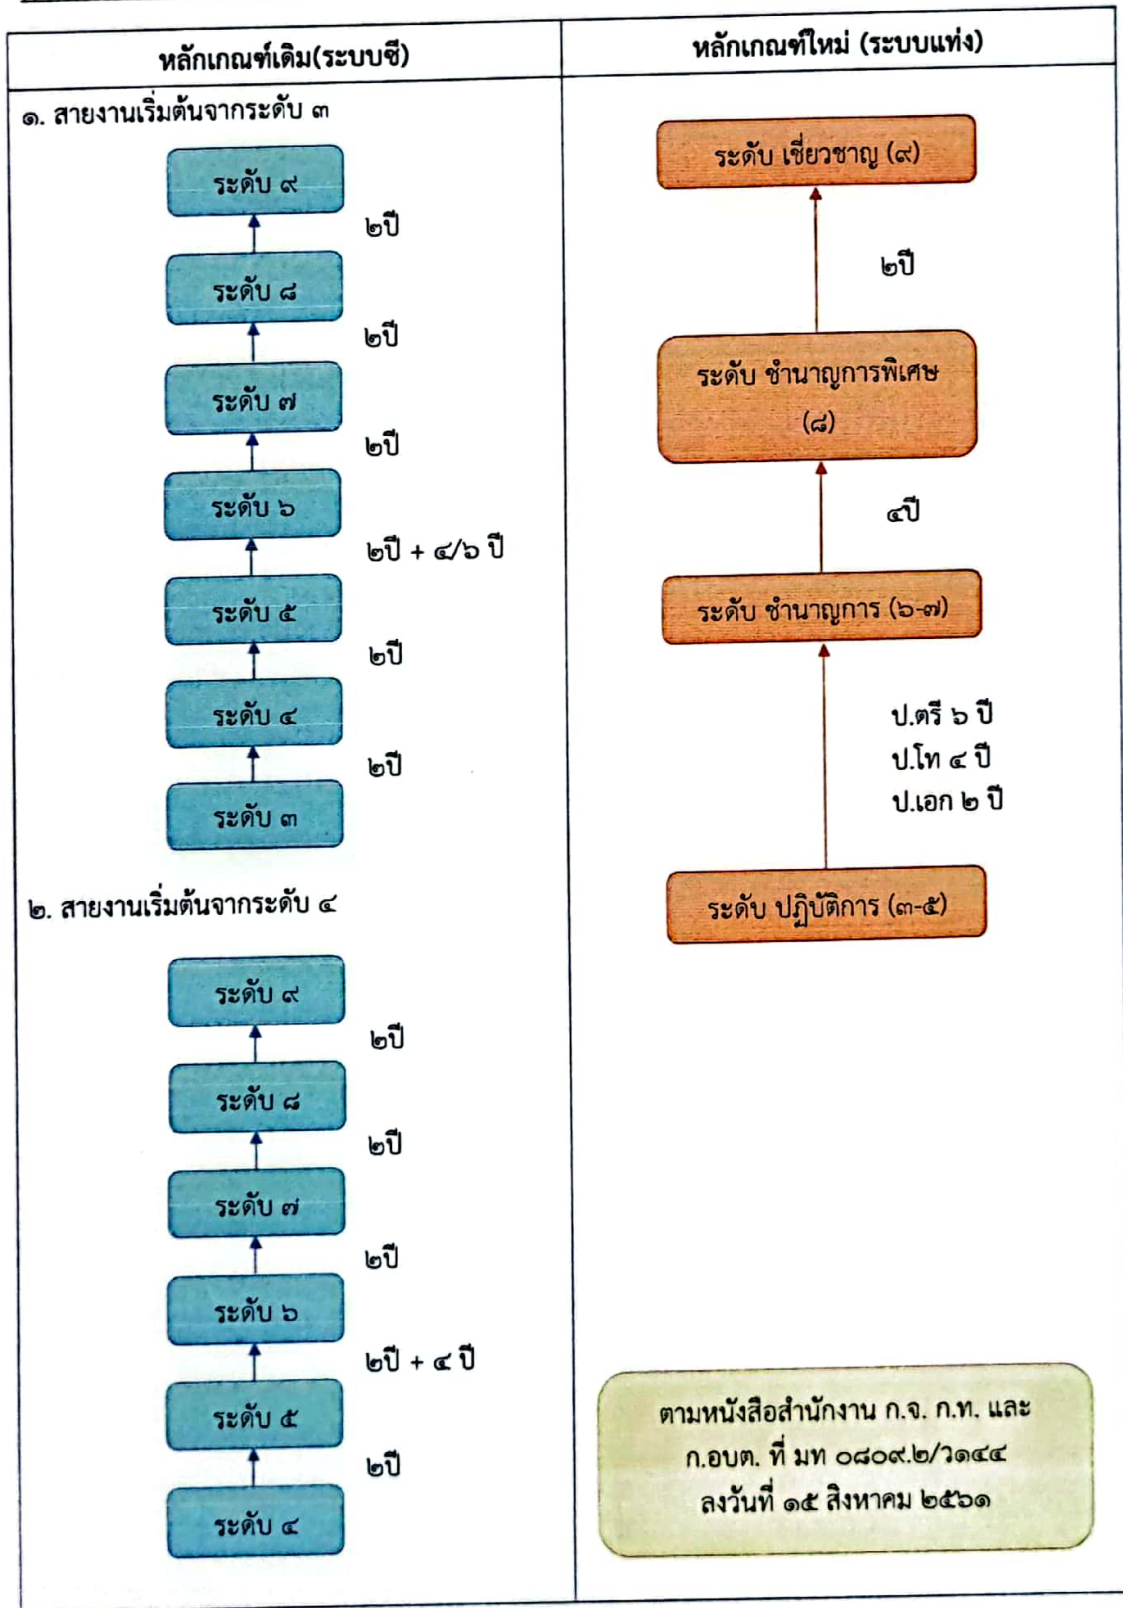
| หลักเกณฑ์เดิม(ระบบซี) | หลักเกณฑ์ใหม่ (ระบบแท่ง) |
|---|---|

๑. สายงานเริ่มต้นจากระดับ ๓

ระดับ ๙

๒ปี

ระดับ ๘

๒ปี

ระดับ ๗

๒ปี

ระดับ ๖

๒ปี + ๔/๖ ปี

ระดับ ๕

๒ปี

ระดับ ๔

๒ปี

ระดับ ๓

๒. สายงานเริ่มต้นจากระดับ ๔

ระดับ ๙

๒ปี

ระดับ ๘

๒ปี

ระดับ ๗

๒ปี

ระดับ ๖

๒ปี + ๔ ปี

ระดับ ๕

๒ปี

ระดับ ๔

ระดับ เชี่ยวชาญ (๙)

๒ปี

ระดับ ชำนาญการพิเศษ (๘)

๔ปี

ระดับ ชำนาญการ (๖-๗)

ป.ตรี ๖ ปี
ป.โท ๔ ปี
ป.เอก ๒ ปี

ระดับ ปฏิบัติการ (๓-๕)

ตามหนังสือสำนักงาน ก.จ. ก.ท. และ ก.อบต. ที่ มท ๐๘๐๙.๒/ว๑๔๔ ลงวันที่ ๑๕ สิงหาคม ๒๕๖๑